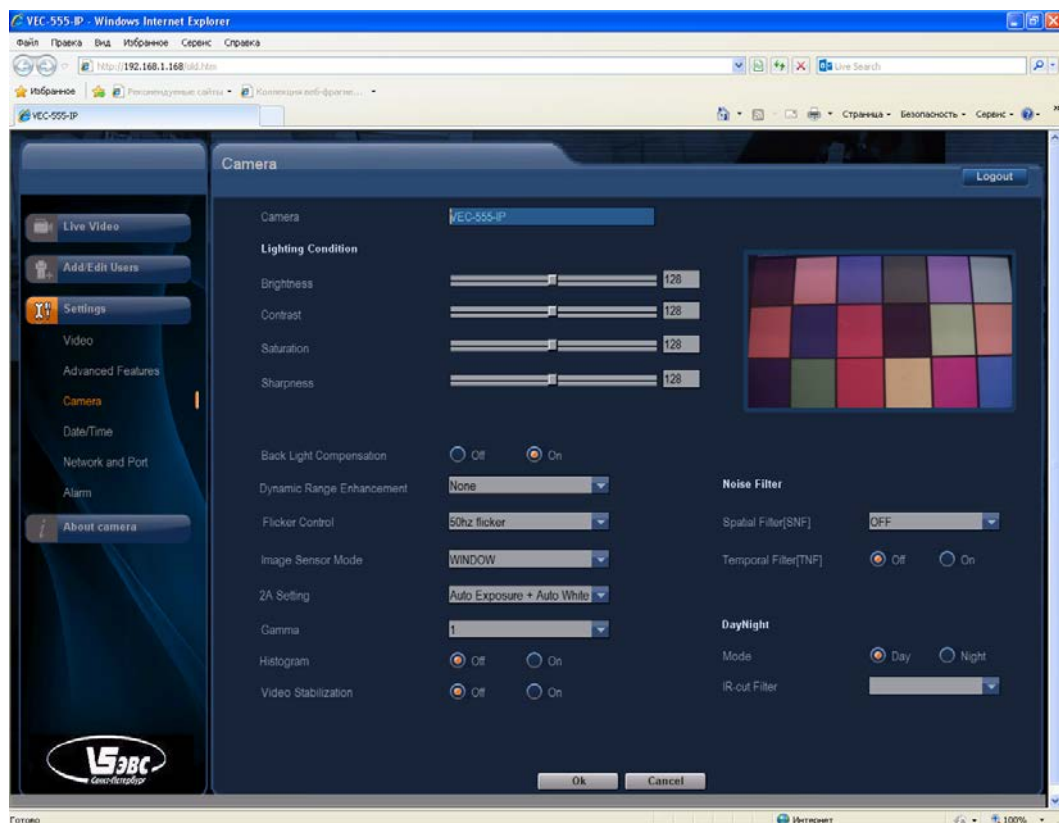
VEC-555-IP - Windows Internet Explorer
Файл Правка Вид Избранное Сервис Справка
http://192.168.1.168/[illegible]
Live Search
Избранное Рекомендуемые сайты Коллекция веб-фрагме...
VEC-555-IP
Страница Безопасность Сервис

Camera
Logout

Live Video
Add/Edit Users
Settings
Video
Advanced Features
Camera
Date/Time
Network and Port
Alarm
About camera

Camera VEC-555-IP
Lighting Condition
Brightness 128
Contrast 128
Saturation 128
Sharpness 128

Back Light Compensation Off On
Dynamic Range Enhancement None
Flicker Control 50hz flicker
Image Sensor Mode WINDOW
2A Setting Auto Exposure + Auto White
Gamma 1
Histogram Off On
Video Stabilization Off On

Noise Filter
Spatial Filter[SNF] OFF
Temporal Filter[TNF] Off On

DayNight
Mode Day Night
IR-cut Filter

Ok Cancel

ЭВС Санкт-Петербург

Готово
Интернет
100%